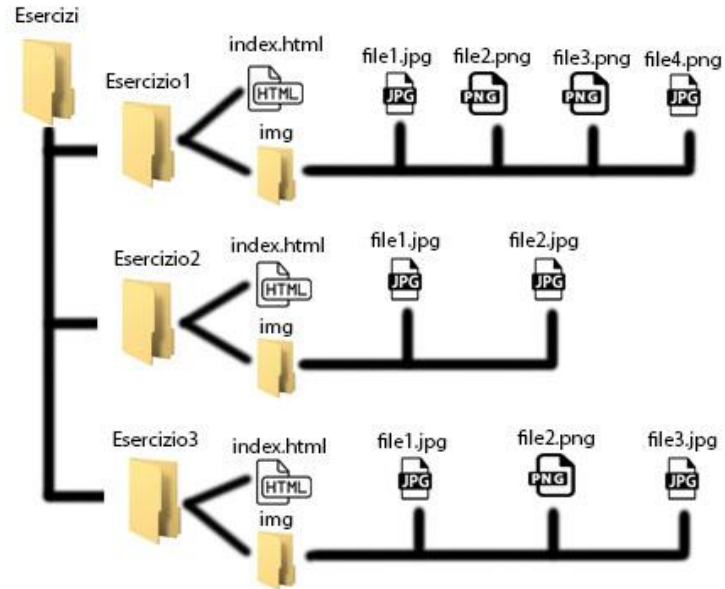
Esercizi

Esercizio1

index.html

HTML

img

file1.jpg

JPG

file2.png

PNG

file3.png

PNG

file4.png

JPG

Esercizio2

index.html

HTML

img

file1.jpg

JPG

file2.jpg

JPG

Esercizio3

index.html

HTML

img

file1.jpg

JPG

file2.png

PNG

file3.jpg

JPG